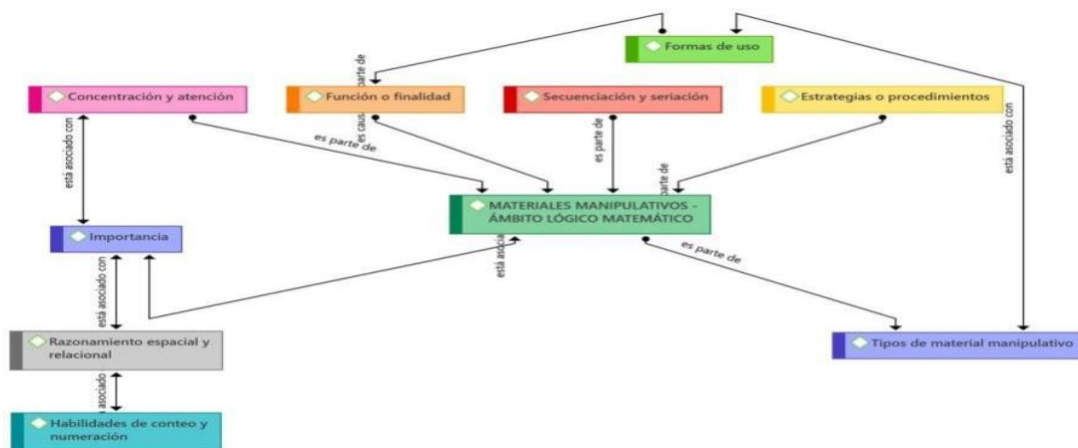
Formas de uso

parte de

Concentración y atención

Función o finalidad

Secuenciación y seriación

Estrategias o procedimientos

está asociado con

es causa

es parte de

es parte de

es parte de

está asociado con

MATERIALES MANIPULATIVOS - ÁMBITO LÓGICO MATEMÁTICO

Importancia

está asociado con

está asociado

es parte de

Razonamiento espacial y relacional

Tipos de material manipulativo

asociado

Habilidades de conteo y numeración